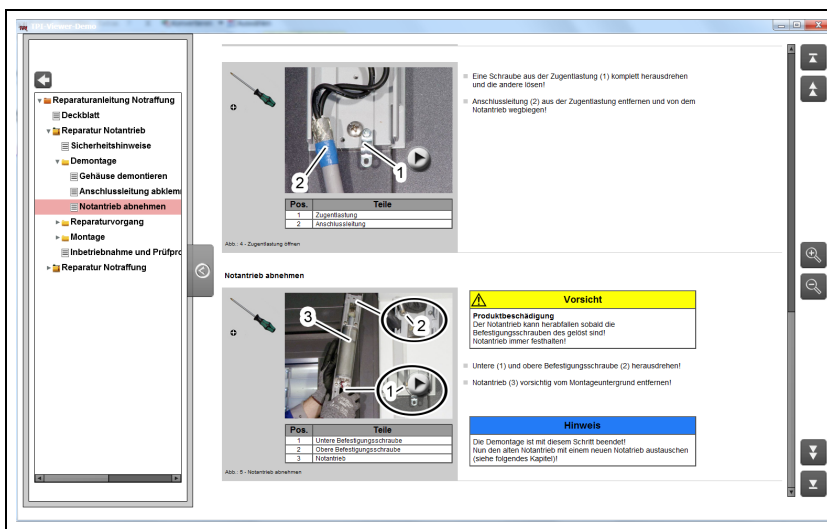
TPL Viewer Demo

Reparaturanleitung Notraffung
Deckblatt
Reparatur Notantrieb
Sicherheitshinweise
Demontage
Gehäuse demontieren
Anschlussleitung abklemı
Notantrieb abnehmen
Reparaturvorgang
Montage
Inbetriebnahme und Prüfpro
Reparatur Notraffung

2
1

| Pos. | Teile |
|---|---|
| 1 | Zugentlastung |
| 2 | Anschlussleitung |

Abb.: 4 - Zugentlastung öffnen

Eine Schraube aus der Zugentlastung (1) komplett herausdrehen und die andere lösen!

Anschlussleitung (2) aus der Zugentlastung entfernen und von dem Notantrieb wegbiegen!

Notantrieb abnehmen

3
2
1

| Pos. | Teile |
|---|---|
| 1 | Untere Befestigungsschraube |
| 2 | Obere Befestigungsschraube |
| 3 | Notantrieb |

Abb.: 5 - Notantrieb abnehmen

Vorsicht

Produktbeschädigung
Der Notantrieb kann herabfallen sobald die Befestigungsschrauben des gelöst sind!
Notantrieb immer festhalten!

Untere (1) und obere Befestigungsschraube (2) herausdrehen!

Notantrieb (3) vorsichtig vom Montageuntergrund entfernen!

Hinweis

Die Demontage ist mit diesem Schritt beendet!
Nun den alten Notantrieb mit einem neuen Notantrieb austauschen (siehe folgendes Kapitel)!